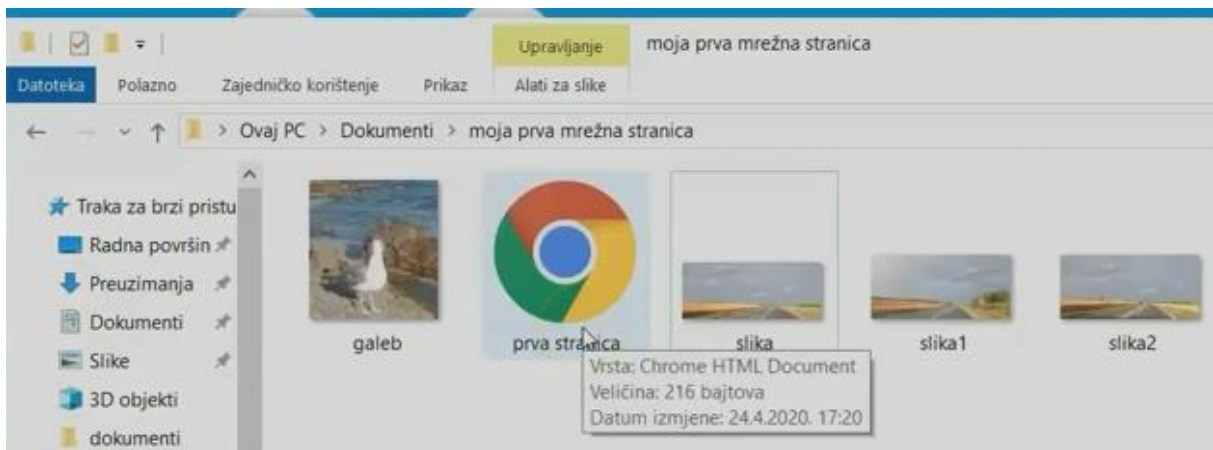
Upravljanje moja prva mrežna stranica

Datoteka Polazno Zajedničko korištenje Prikaz Alati za slike

Ovaj PC > Dokumenti > moja prva mrežna stranica

Traka za brzi pristu
Radna površin
Preuzimanja
Dokumenti
Slike
3D objekti
dokumenti

galeb
prva stranica
slika
slika1
slika2

Vrsta: Chrome HTML Document
Veličina: 216 bajtova
Datum izmjene: 24.4.2020. 17:20